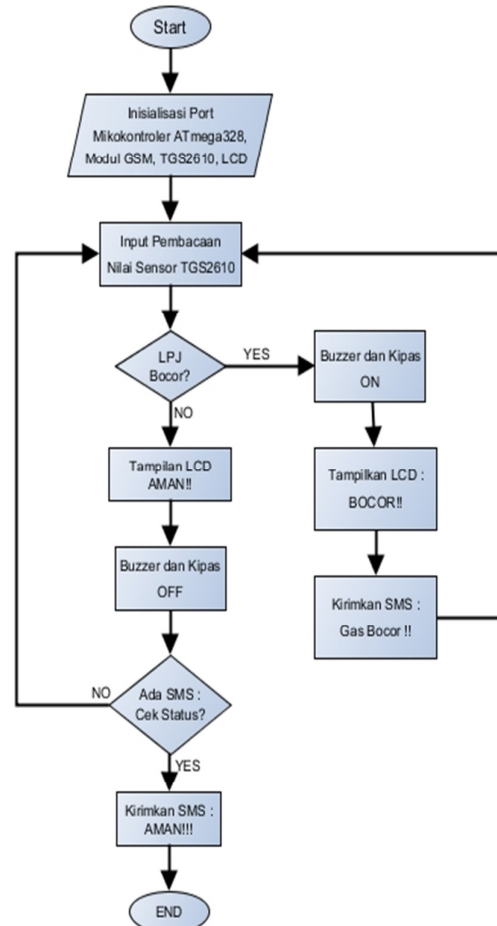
Start

Inisialisasi Port Mikokontroler ATmega328, Modul GSM, TGS2610, LCD

Input Pembacaan Nilai Sensor TGS2610

LPJ Bocor?

YES

Buzzer dan Kipas ON

NO

Tampilan LCD AMAN!!

Tampilkan LCD : BOCOR!!

Buzzer dan Kipas OFF

Kirimkan SMS : Gas Bocor !!

NO

Ada SMS : Cek Status?

YES

Kirimkan SMS : AMAN!!!

END